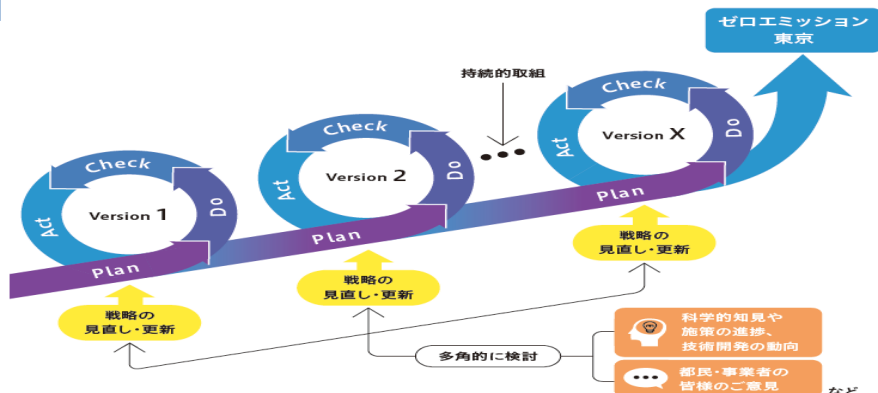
ゼロエミッション東京

持続的取組

Check
Act
Version 1
Do
Plan

Check
Act
Version 2
Do
Plan

Check
Act
Version X
Do
Plan

戦略の見直し・更新

戦略の見直し・更新

戦略の見直し・更新

多角的に検討

科学的知見や施策の進捗、技術開発の動向

都民・事業者の皆様のご意見

など